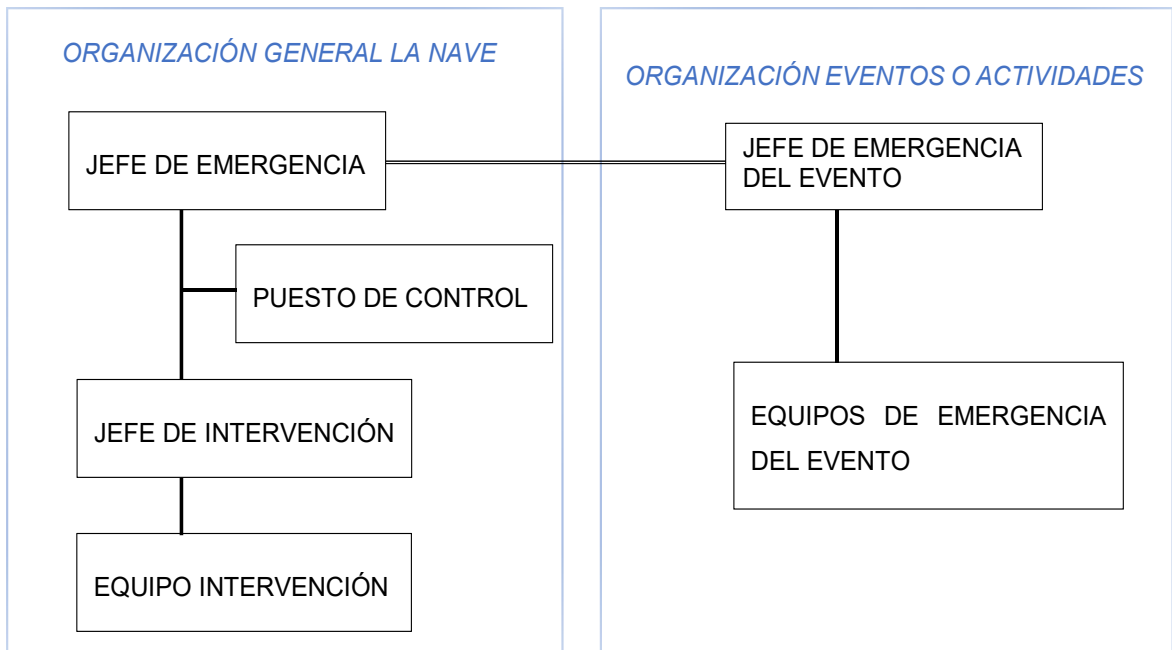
ORGANIZACIÓN GENERAL LA NAVE

JEFE DE EMERGENCIA

PUESTO DE CONTROL

JEFE DE INTERVENCIÓN

EQUIPO INTERVENCIÓN

ORGANIZACIÓN EVENTOS O ACTIVIDADES

JEFE DE EMERGENCIA DEL EVENTO

EQUIPOS DE EMERGENCIA DEL EVENTO